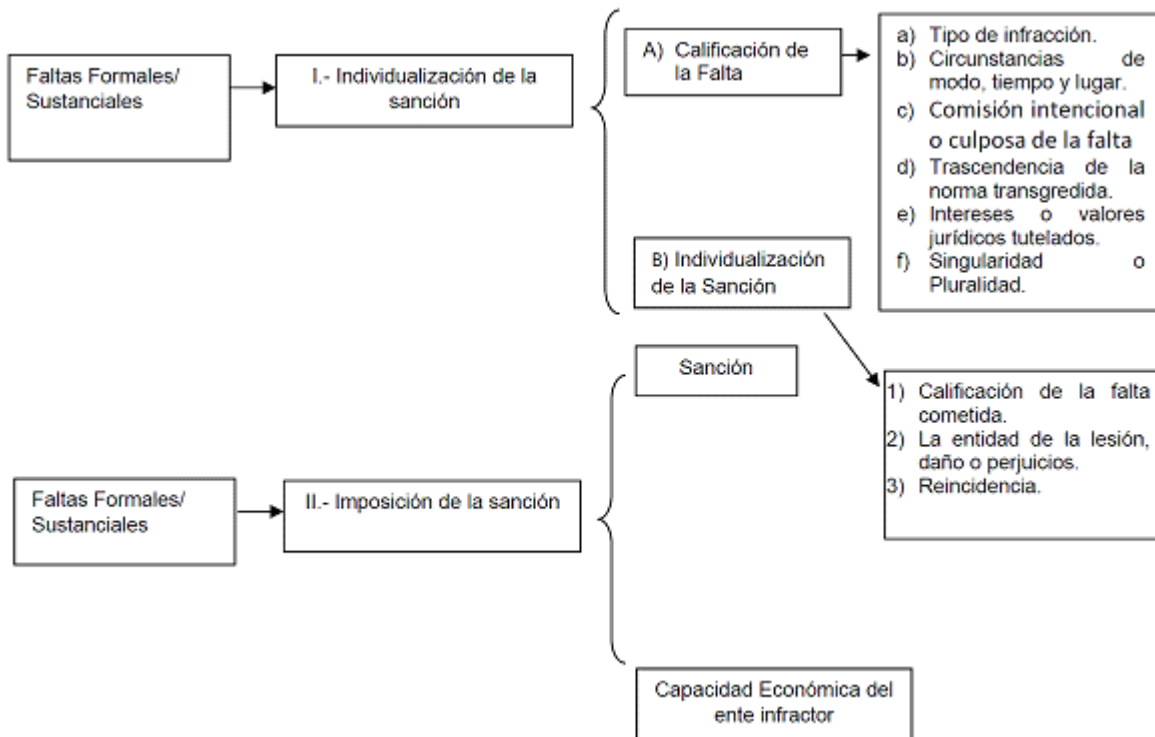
Faltas Formales/ Sustanciales

I.- Individualización de la sanción

A) Calificación de la Falta

a) Tipo de infracción.
b) Circunstancias de modo, tiempo y lugar.
c) Comisión intencional o culposa de la falta
d) Trascendencia de la norma transgredida.
e) Intereses o valores jurídicos tutelados.
f) Singularidad o Pluralidad.

B) Individualización de la Sanción

1) Calificación de la falta cometida.
2) La entidad de la lesión, daño o perjuicios.
3) Reincidencia.

Sanción

Faltas Formales/ Sustanciales

II.- Imposición de la sanción

Capacidad Económica del ente infractor